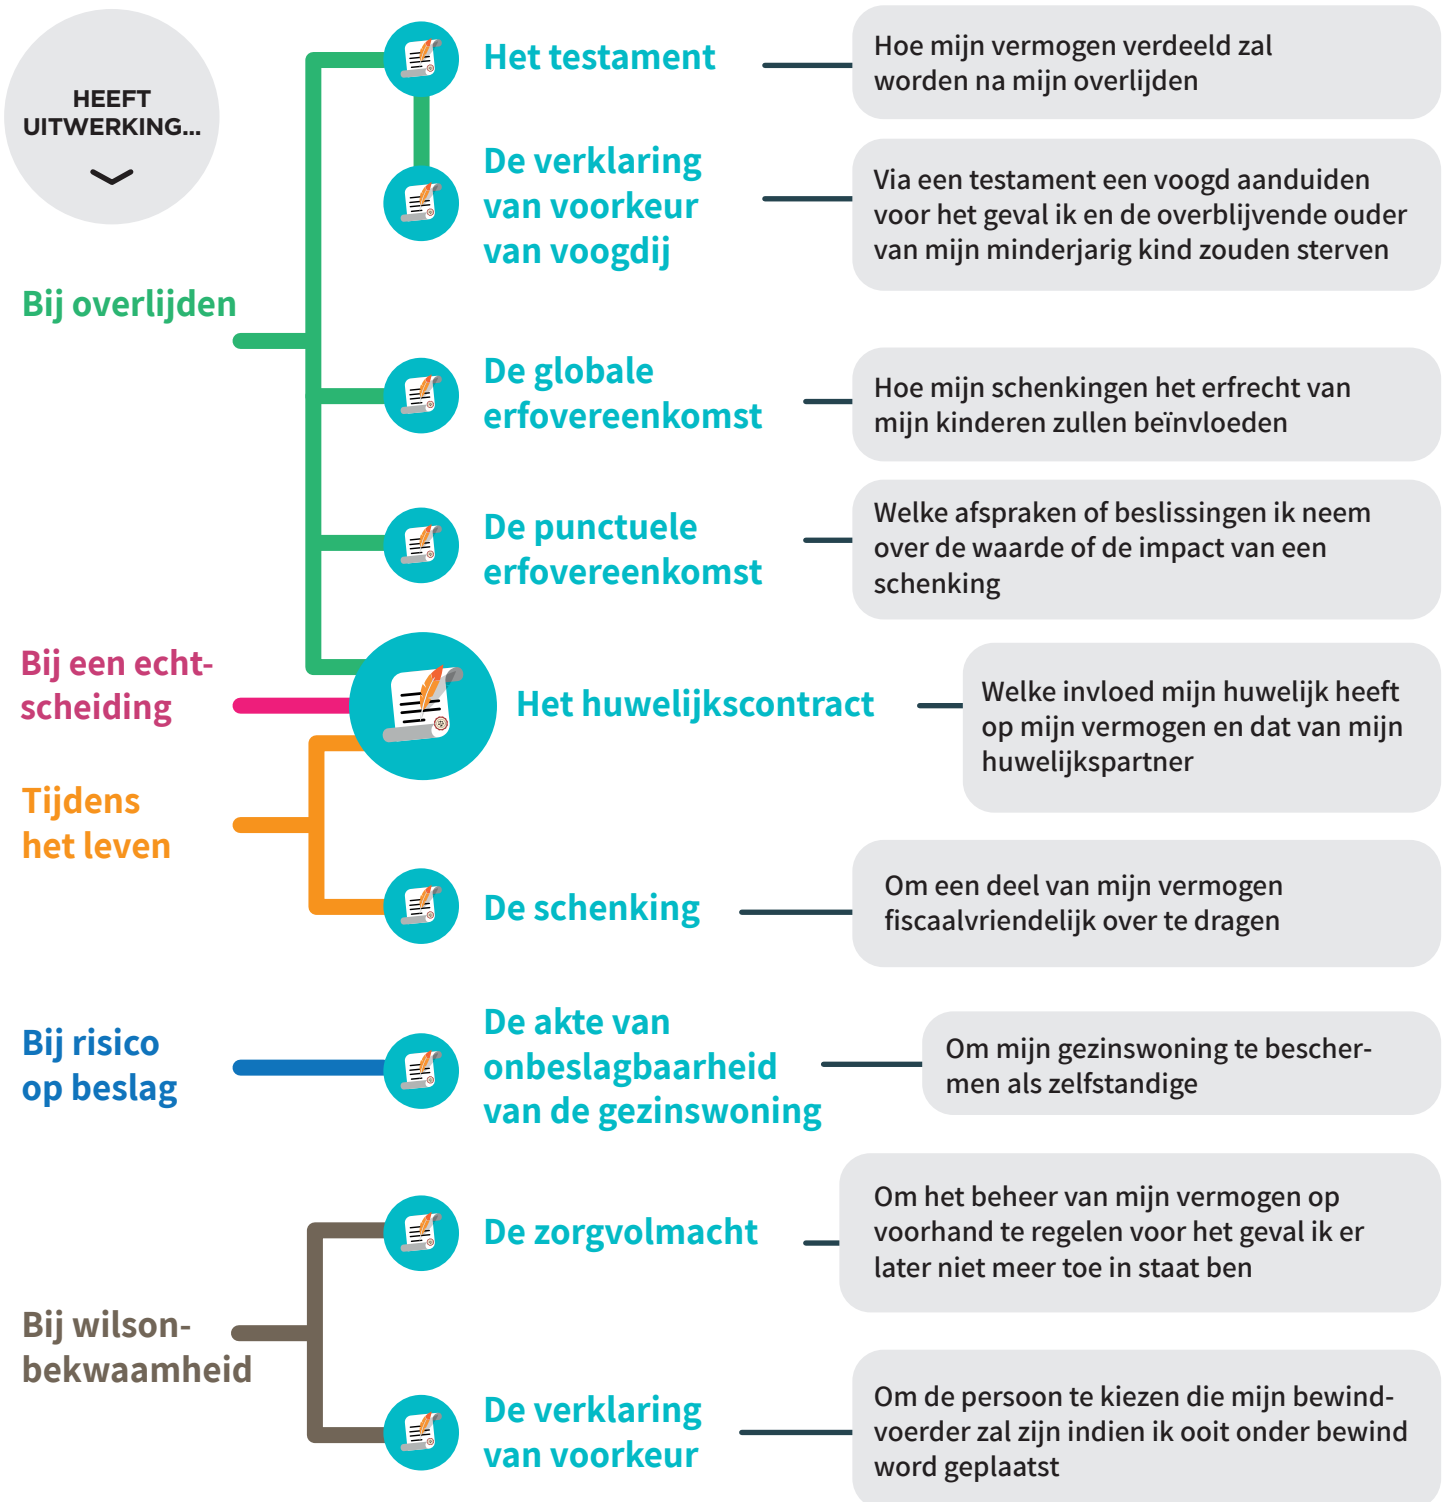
HEEFT UITWERKING...

Bij overlijden

Het testament

Hoe mijn vermogen verdeeld zal worden na mijn overlijden

De verklaring van voorkeur van voogdij

Via een testament een voogd aanduiden voor het geval ik en de overblijvende ouder van mijn minderjarig kind zouden sterven

De globale erfovereenkomst

Hoe mijn schenkingen het erfrecht van mijn kinderen zullen beïnvloeden

De punctuele erfovereenkomst

Welke afspraken of beslissingen ik neem over de waarde of de impact van een schenking

Bij een echtscheiding

Het huwelijkscontract

Welke invloed mijn huwelijk heeft op mijn vermogen en dat van mijn huwelijkspartner

Tijdens het leven

De schenking

Om een deel van mijn vermogen fiscaalvriendelijk over te dragen

Bij risico op beslag

De akte van onbeslagbaarheid van de gezinswoning

Om mijn gezinswoning te beschermen als zelfstandige

Bij wilsonbekwaamheid

De zorgvolmacht

Om het beheer van mijn vermogen op voorhand te regelen voor het geval ik er later niet meer toe in staat ben

De verklaring van voorkeur

Om de persoon te kiezen die mijn bewindvoerder zal zijn indien ik ooit onder bewind word geplaatst